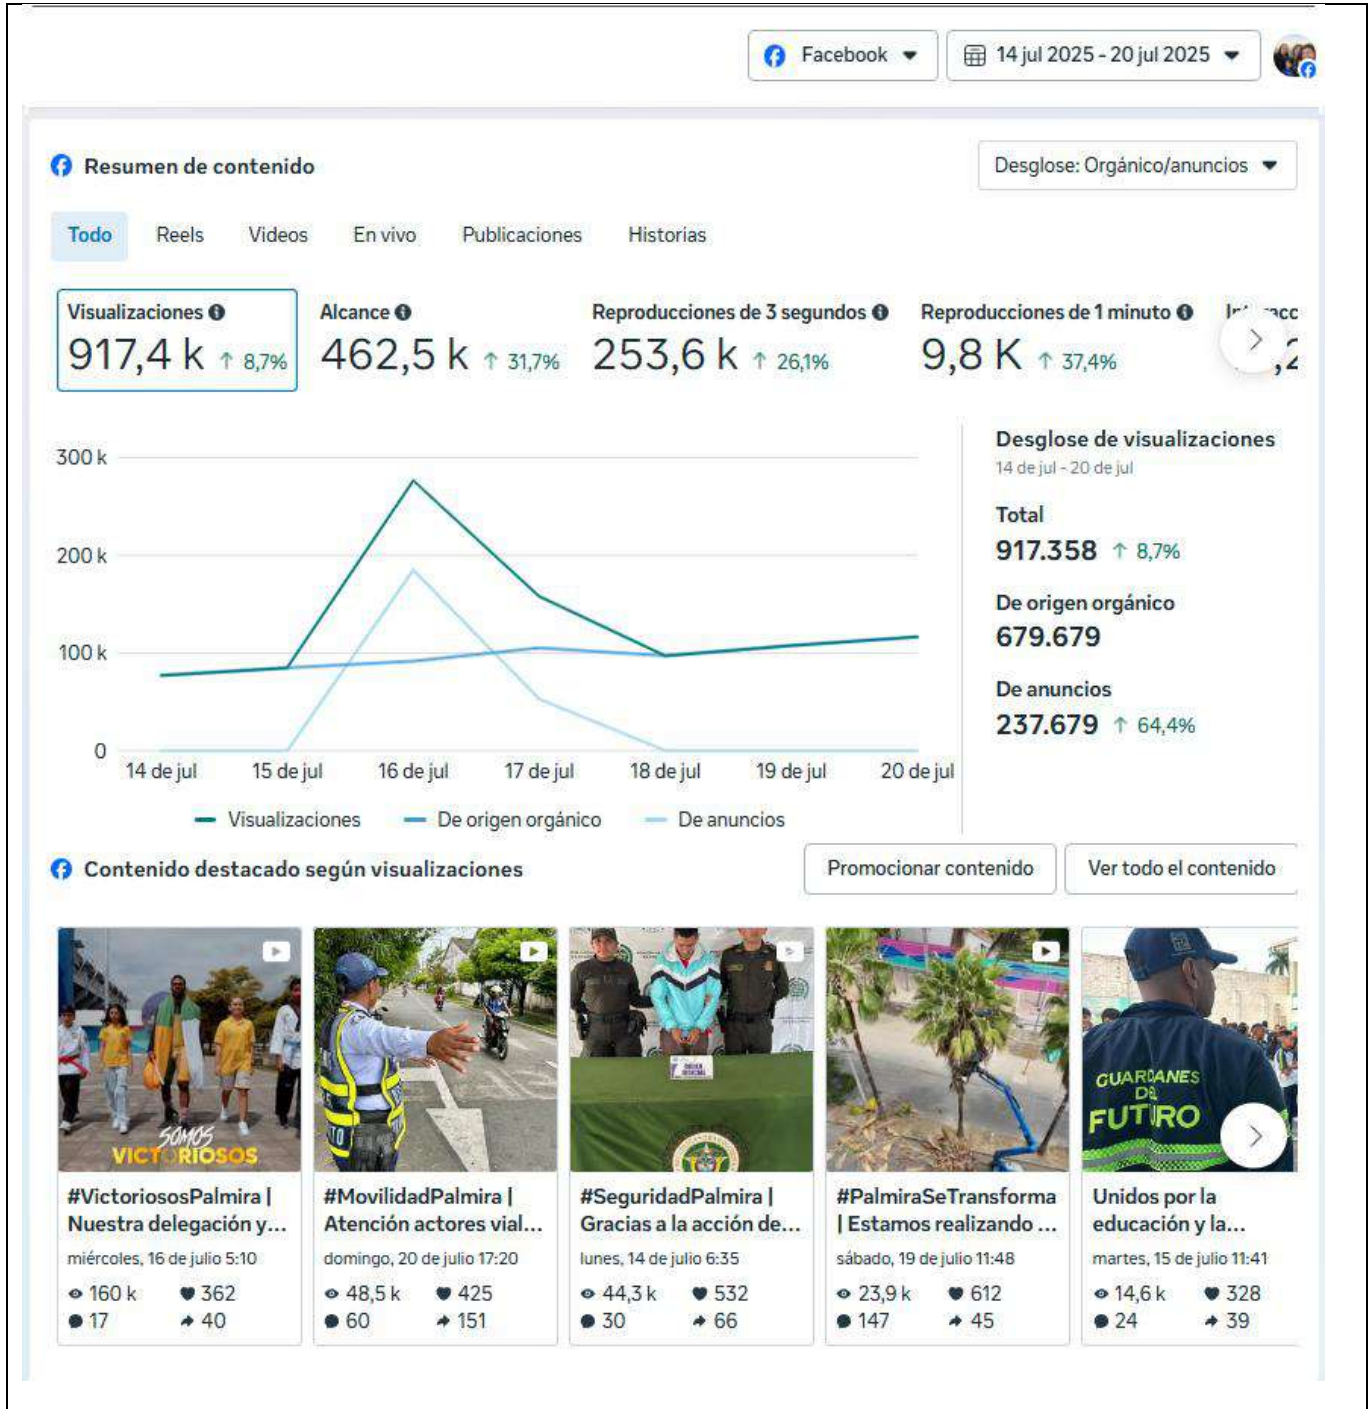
Facebook ▾ 14 jul 2025 - 20 jul 2025 ▾

Resumen de contenido

Desglose: Orgánico/anuncios ▾

Todo Reels Videos En vivo Publicaciones Historias

Visualizaciones
917,4 k ↑ 8,7%

Alcance
462,5 k ↑ 31,7%

Reproducciones de 3 segundos
253,6 k ↑ 26,1%

Reproducciones de 1 minuto
9,8 K ↑ 37,4%

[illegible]

300 k
200 k
100 k
0
14 de jul 15 de jul 16 de jul 17 de jul 18 de jul 19 de jul 20 de jul

Visualizaciones De origen orgánico De anuncios

Desglose de visualizaciones
14 de jul - 20 de jul

Total
917.358 ↑ 8,7%

De origen orgánico
679.679

De anuncios
237.679 ↑ 64,4%

Contenido destacado según visualizaciones

Promocionar contenido Ver todo el contenido

SOMOS VICTORIOSOS

#VictoriososPalmira | Nuestra delegación y...
miércoles, 16 de julio 5:10
160 k 362
17 40

#MovilidadPalmira | Atención actores vial...
domingo, 20 de julio 17:20
48,5 k 425
60 151

#SeguridadPalmira | Gracias a la acción de...
lunes, 14 de julio 6:35
44,3 k 532
30 66

#PalmiraSeTransforma | Estamos realizando ...
sábado, 19 de julio 11:48
23,9 k 612
147 45

GUARDIANES DEL FUTURO

Unidos por la educación y la...
martes, 15 de julio 11:41
14,6 k 328
24 39